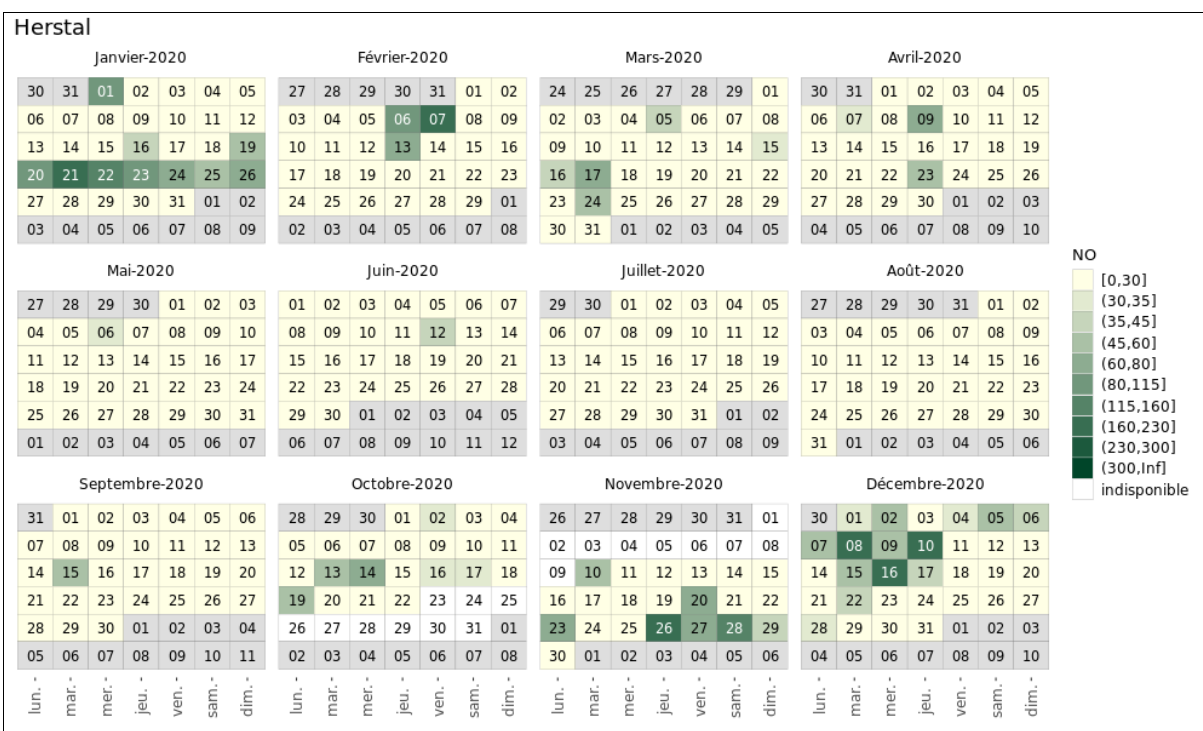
Herstal

Janvier-2020

| 30 | 31 | 01 | 02 | 03 | 04 | 05 |
|---|---|---|---|---|---|---|
| 06 | 07 | 08 | 09 | 10 | 11 | 12 |
| 13 | 14 | 15 | 16 | 17 | 18 | 19 |
| 20 | 21 | 22 | 23 | 24 | 25 | 26 |
| 27 | 28 | 29 | 30 | 31 | 01 | 02 |
| 03 | 04 | 05 | 06 | 07 | 08 | 09 |

Février-2020

| 27 | 28 | 29 | 30 | 31 | 01 | 02 |
|---|---|---|---|---|---|---|
| 03 | 04 | 05 | 06 | 07 | 08 | 09 |
| 10 | 11 | 12 | 13 | 14 | 15 | 16 |
| 17 | 18 | 19 | 20 | 21 | 22 | 23 |
| 24 | 25 | 26 | 27 | 28 | 29 | 01 |
| 02 | 03 | 04 | 05 | 06 | 07 | 08 |

Mars-2020

| 24 | 25 | 26 | 27 | 28 | 29 | 01 |
|---|---|---|---|---|---|---|
| 02 | 03 | 04 | 05 | 06 | 07 | 08 |
| 09 | 10 | 11 | 12 | 13 | 14 | 15 |
| 16 | 17 | 18 | 19 | 20 | 21 | 22 |
| 23 | 24 | 25 | 26 | 27 | 28 | 29 |
| 30 | 31 | 01 | 02 | 03 | 04 | 05 |

Avril-2020

| 30 | 31 | 01 | 02 | 03 | 04 | 05 |
|---|---|---|---|---|---|---|
| 06 | 07 | 08 | 09 | 10 | 11 | 12 |
| 13 | 14 | 15 | 16 | 17 | 18 | 19 |
| 20 | 21 | 22 | 23 | 24 | 25 | 26 |
| 27 | 28 | 29 | 30 | 01 | 02 | 03 |
| 04 | 05 | 06 | 07 | 08 | 09 | 10 |

Mai-2020

| 27 | 28 | 29 | 30 | 01 | 02 | 03 |
|---|---|---|---|---|---|---|
| 04 | 05 | 06 | 07 | 08 | 09 | 10 |
| 11 | 12 | 13 | 14 | 15 | 16 | 17 |
| 18 | 19 | 20 | 21 | 22 | 23 | 24 |
| 25 | 26 | 27 | 28 | 29 | 30 | 31 |
| 01 | 02 | 03 | 04 | 05 | 06 | 07 |

Juin-2020

| 01 | 02 | 03 | 04 | 05 | 06 | 07 |
|---|---|---|---|---|---|---|
| 08 | 09 | 10 | 11 | 12 | 13 | 14 |
| 15 | 16 | 17 | 18 | 19 | 20 | 21 |
| 22 | 23 | 24 | 25 | 26 | 27 | 28 |
| 29 | 30 | 01 | 02 | 03 | 04 | 05 |
| 06 | 07 | 08 | 09 | 10 | 11 | 12 |

Juillet-2020

| 29 | 30 | 01 | 02 | 03 | 04 | 05 |
|---|---|---|---|---|---|---|
| 06 | 07 | 08 | 09 | 10 | 11 | 12 |
| 13 | 14 | 15 | 16 | 17 | 18 | 19 |
| 20 | 21 | 22 | 23 | 24 | 25 | 26 |
| 27 | 28 | 29 | 30 | 31 | 01 | 02 |
| 03 | 04 | 05 | 06 | 07 | 08 | 09 |

Août-2020

| 27 | 28 | 29 | 30 | 31 | 01 | 02 |
|---|---|---|---|---|---|---|
| 03 | 04 | 05 | 06 | 07 | 08 | 09 |
| 10 | 11 | 12 | 13 | 14 | 15 | 16 |
| 17 | 18 | 19 | 20 | 21 | 22 | 23 |
| 24 | 25 | 26 | 27 | 28 | 29 | 30 |
| 31 | 01 | 02 | 03 | 04 | 05 | 06 |

Septembre-2020

| 31 | 01 | 02 | 03 | 04 | 05 | 06 |
|---|---|---|---|---|---|---|
| 07 | 08 | 09 | 10 | 11 | 12 | 13 |
| 14 | 15 | 16 | 17 | 18 | 19 | 20 |
| 21 | 22 | 23 | 24 | 25 | 26 | 27 |
| 28 | 29 | 30 | 01 | 02 | 03 | 04 |
| 05 | 06 | 07 | 08 | 09 | 10 | 11 |

Octobre-2020

| 28 | 29 | 30 | 01 | 02 | 03 | 04 |
|---|---|---|---|---|---|---|
| 05 | 06 | 07 | 08 | 09 | 10 | 11 |
| 12 | 13 | 14 | 15 | 16 | 17 | 18 |
| 19 | 20 | 21 | 22 | 23 | 24 | 25 |
| 26 | 27 | 28 | 29 | 30 | 31 | 01 |
| 02 | 03 | 04 | 05 | 06 | 07 | 08 |

Novembre-2020

| 26 | 27 | 28 | 29 | 30 | 31 | 01 |
|---|---|---|---|---|---|---|
| 02 | 03 | 04 | 05 | 06 | 07 | 08 |
| 09 | 10 | 11 | 12 | 13 | 14 | 15 |
| 16 | 17 | 18 | 19 | 20 | 21 | 22 |
| 23 | 24 | 25 | 26 | 27 | 28 | 29 |
| 30 | 01 | 02 | 03 | 04 | 05 | 06 |

Décembre-2020

| 30 | 01 | 02 | 03 | 04 | 05 | 06 |
|---|---|---|---|---|---|---|
| 07 | 08 | 09 | 10 | 11 | 12 | 13 |
| 14 | 15 | 16 | 17 | 18 | 19 | 20 |
| 21 | 22 | 23 | 24 | 25 | 26 | 27 |
| 28 | 29 | 30 | 31 | 01 | 02 | 03 |
| 04 | 05 | 06 | 07 | 08 | 09 | 10 |

lun. - mar. - mer. - jeu. - ven. - sam. - dim. -
lun. - mar. - mer. - jeu. - ven. - sam. - dim. -
lun. - mar. - mer. - jeu. - ven. - sam. - dim. -
lun. - mar. - mer. - jeu. - ven. - sam. - dim. -

NO
[0,30]
(30,35]
(35,45]
(45,60]
(60,80]
(80,115]
(115,160]
(160,230]
(230,300]
(300,Inf]
indisponible